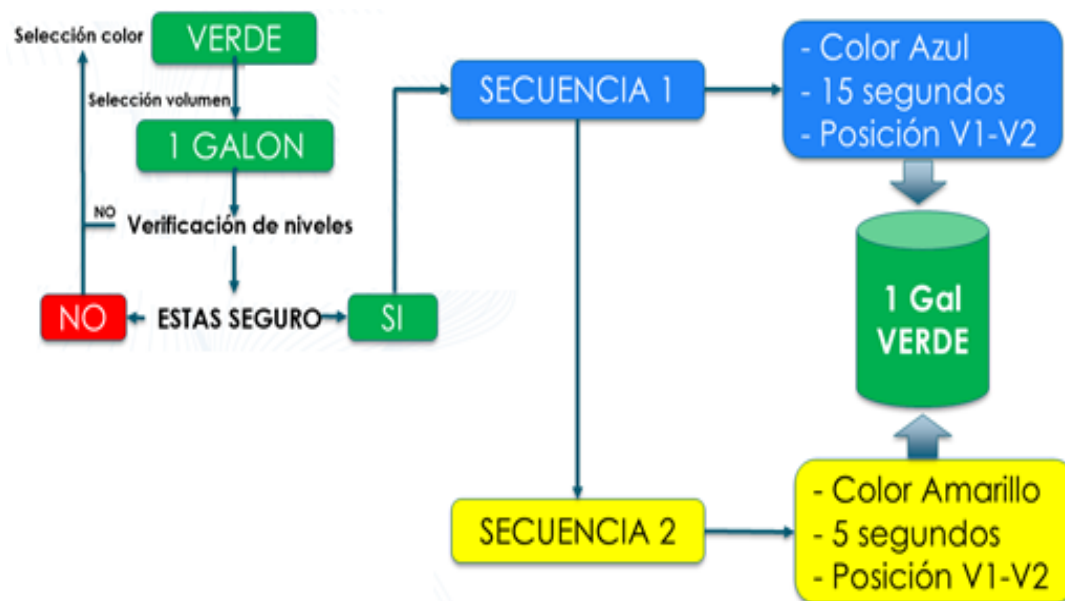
Selección color

VERDE

Selección volumen

1 GALON

NO

Verificación de niveles

NO

ESTAS SEGURO

SI

SECUENCIA 1

- Color Azul
- 15 segundos
- Posición V1-V2

1 Gal VERDE

SECUENCIA 2

- Color Amarillo
- 5 segundos
- Posición V1-V2